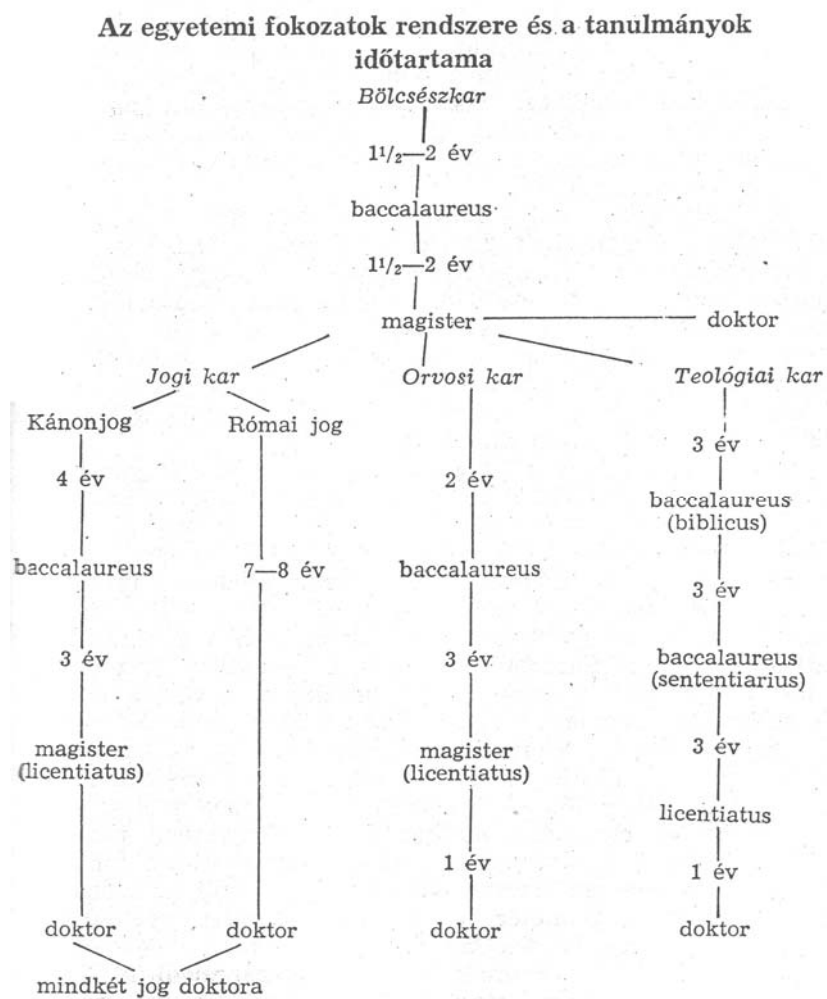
Az egyetemi fokozatok rendszere és a tanulmányok időtartama

Bölcsészkar

$1\frac{1}{2}$—2 év

baccalaureus

$1\frac{1}{2}$—2 év

magister

doktor

Jogi kar

Kánonjog

4 év

baccalaureus

3 év

magister (licentiatus)

doktor

Római jog

7—8 év

doktor

mindkét jog doktora

Orvosi kar

2 év

baccalaureus

3 év

magister (licentiatus)

1 év

doktor

Teológiai kar

3 év

baccalaureus (biblicus)

3 év

baccalaureus (sententiarius)

3 év

licentiatus

1 év

doktor